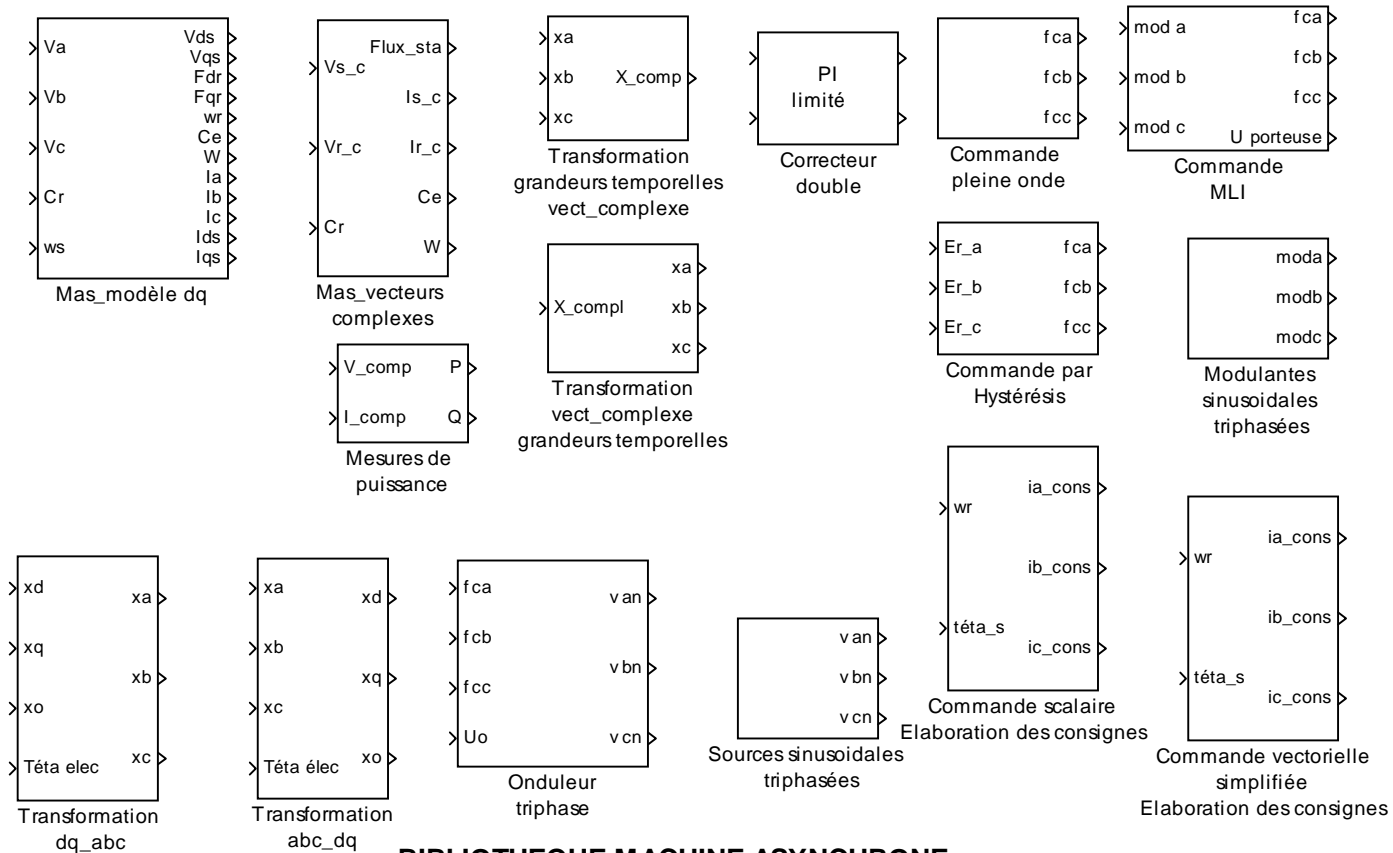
Va
Vb
Vc
Cr
ws
Vds
Vqs
Fdr
Fqr
wr
Ce
W
Ia
Ib
Ic
Ids
Iqs
Mas_modèle dq

Vs_c
Vr_c
Cr
Flux_sta
Is_c
Ir_c
Ce
W
Mas_vecteurs complexes

xa
xb
xc
X_comp
Transformation grandeurs temporelles vect_complexe

PI limité
Correcteur double

fca
fcb
fcc
Commande pleine onde

mod a
mod b
mod c
fca
fcb
fcc
U porteuse
Commande MLI

X_compl
xa
xb
xc
Transformation vect_complexe grandeurs temporelles

V_comp
I_comp
P
Q
Mesures de puissance

Er_a
Er_b
Er_c
fca
fcb
fcc
Commande par Hystérésis

moda
modb
modc
Modulantes sinusoidales triphasées

wr
téta_s
ia_cons
ib_cons
ic_cons
Commande scalaire Elaboration des consignes

wr
téta_s
ia_cons
ib_cons
ic_cons
Commande vectorielle simplifiée Elaboration des consignes

xd
xq
xo
Téta elec
xa
xb
xc
Transformation dq_abc

xa
xb
xc
Téta élec
xd
xq
xo
Transformation abc_dq

fca
fcb
fcc
Uo
van
vbn
vcn
Onduleur triphase

van
vbn
vcn
Sources sinusoidales triphasées

BIBLIOTHEQUE MACHINE ASYNCHRONE